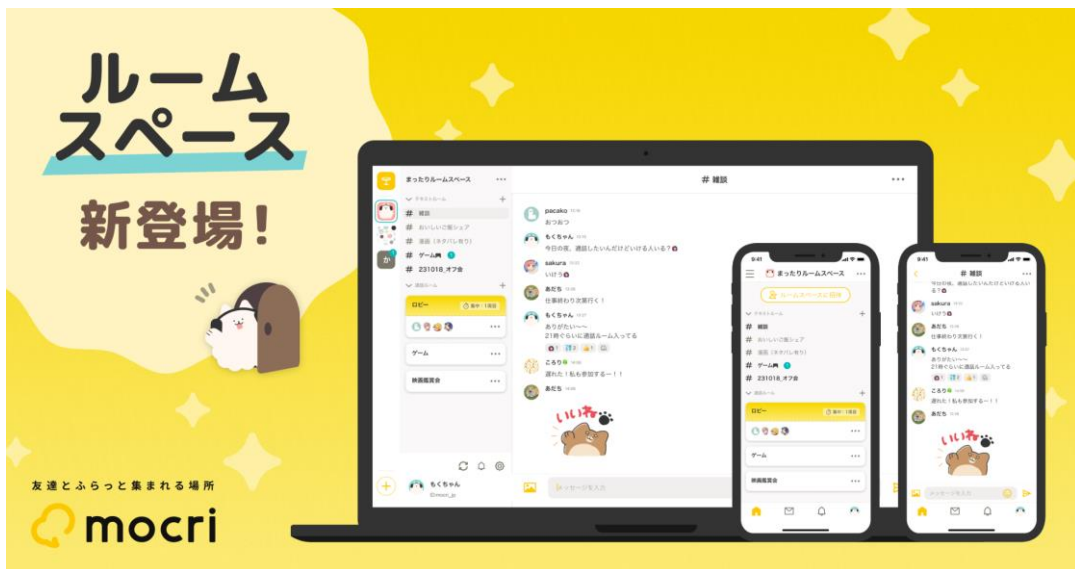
ルーム
スペース

新登場!

友達とふらっと集まれる場所

mocri

まったりルームスペース

テキストルーム

# 雑談

# おいしいご飯シェア

# 漫画（ネタバレ有り）

# ゲーム🎮

# 231018_オフ会

通話ルーム

ロビー

ゲーム

映画鑑賞会

もくちゃん

# 雑談

pecako

おつおつ

もくちゃん

今日の夜、通話したいんだけどいける人いる?

sakura

いけう

あだち

仕事終わり次第行く!

もくちゃん

ありがたい〜〜
21時ぐらいに通話ルーム入ってる

こるり

遅れた!私も参加するー!!

あだち

いいね

メッセージを入力

9:41

まったりルームスペース

ルームスペースに招待

テキストルーム

# 雑談

# おいしいご飯シェア

# 漫画（ネタバレ有り）

# ゲーム🎮

# 231018_オフ会

通話ルーム

ロビー

ゲーム

映画鑑賞会

9:41

# 雑談

今日の夜、通話したいんだけどいける人いる?

sakura

いけう

あだち

仕事終わり次第行く!

もくちゃん

ありがたい〜〜
21時ぐらいに通話ルーム入ってる

こるり

遅れた!私も参加するー!!

あだち

いいね

メッセージを入力